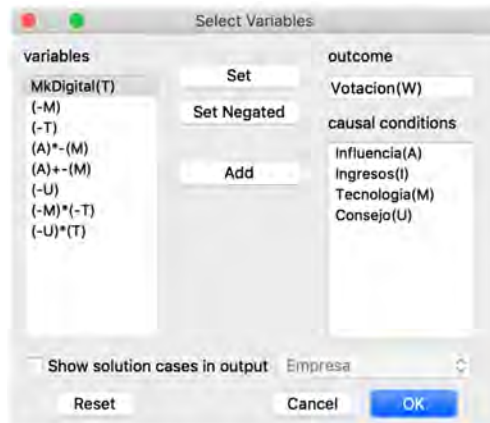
Select Variables

variables

MkDigital(T)
(-M)
(-T)
(A)*-(M)
(A)+-(M)
(-U)
(-M)*(-T)
(-U)*(T)

Set

Set Negated

Add

outcome

Votacion(W)

causal conditions

Influencia(A)
Ingresos(I)
Tecnologia(M)
Consejo(U)

Show solution cases in output

Empresa

Reset

Cancel

OK